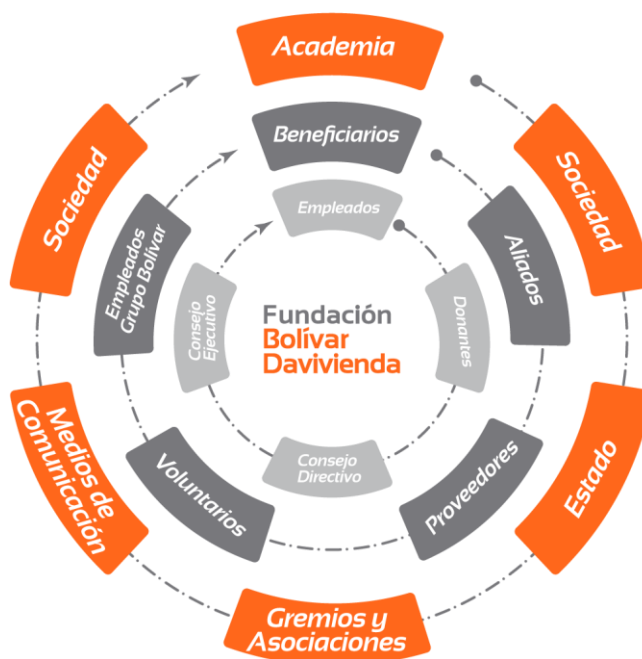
Academia

Sociedad

Sociedad

Beneficiarios

Empleados Grupo Bolívar

Aliados

Empleados

Consejo Ejecutivo

Fundación
Bolívar
Davivienda

Donantes

Medios de Comunicación

Estado

Voluntarios

Consejo Directivo

Proveedores

Gremios y Asociaciones